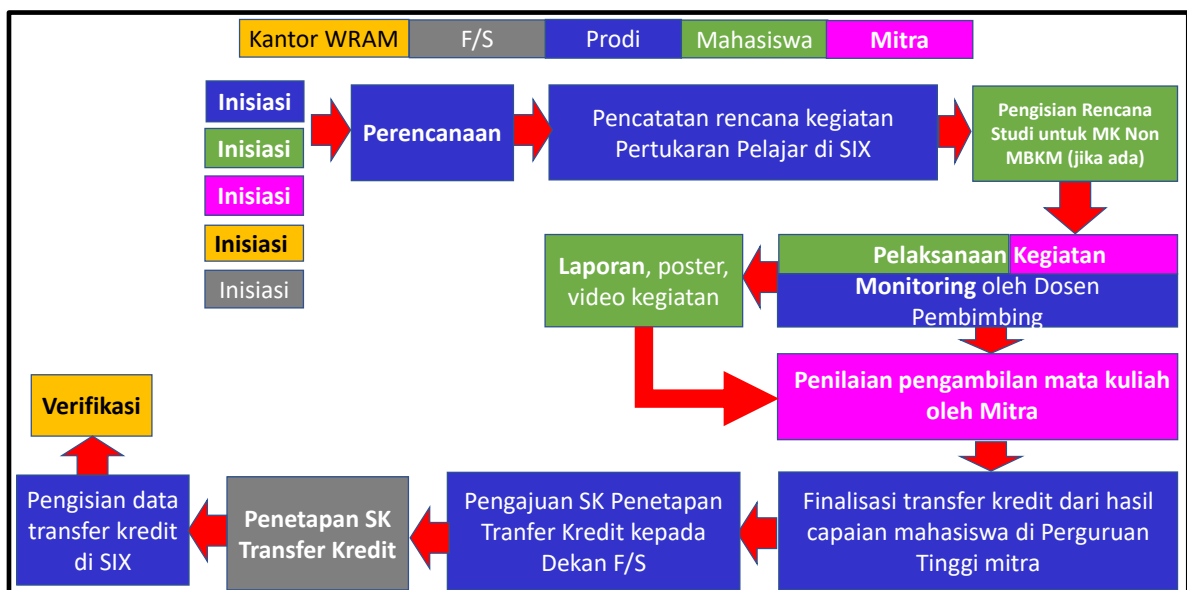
Kantor WRAM | F/S | Prodi | Mahasiswa | Mitra

Inisiasi
Inisiasi
Inisiasi
Inisiasi
Inisiasi

Perencanaan

Pencatatan rencana kegiatan Pertukaran Pelajar di SIX

Pengisian Rencana Studi untuk MK Non MBKM (jika ada)

Pelaksanaan Kegiatan
Monitoring oleh Dosen Pembimbing

Laporan, poster, video kegiatan

Penilaian pengambilan mata kuliah oleh Mitra

Finalisasi transfer kredit dari hasil capaian mahasiswa di Perguruan Tinggi mitra

Pengajuan SK Penetapan Tranfer Kredit kepada Dekan F/S

Penetapan SK Transfer Kredit

Pengisian data transfer kredit di SIX

Verifikasi